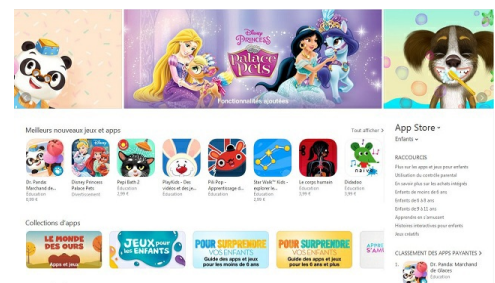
Disney PRINCESS
Palace Pets
Fonctionnalités ajoutées

Meilleurs nouveaux jeux et apps
Tout afficher >

Dr. Panda Marchand de...
Éducation
6,99 €

Disney Princess Palace Pets
Divertissement

Pepi Bath 2
Éducation
2,99 €

PlayKids - Des vidéos et des jeux...
Éducation

Pili Pop - Apprentissage d...
Éducation

Star Walk™ Kids - explorer le...
Éducation
2,99 €

Le corps humain
Éducation
3,99 €

Dolalee
Éducation
3,99 €

Collections d'apps

LE MONDE DES OURS
Apps et jeux

JEUX pour les ENFANTS

POUR SURPRENDRE VOS ENFANTS
Guide des apps et jeux pour les moins de 5 ans

POUR SURPRENDRE VOS ENFANTS
Guide des apps et jeux pour les 6 ans et plus

App Store
Enfants

RACCOURCIS
Plus sur les apps et jeux pour enfants
Utilisation du contrôle parental
En savoir plus sur les achats intégrés
Enfants de moins de 5 ans
Enfants de 6-8 ans
Enfants de 9-11 ans
Apprendre en s'amusant
Histoires interactives pour enfants
Jeux créatifs

CLASSEMENT DES APPS PAYANTES
1. Dr. Panda Marchand de Glaces